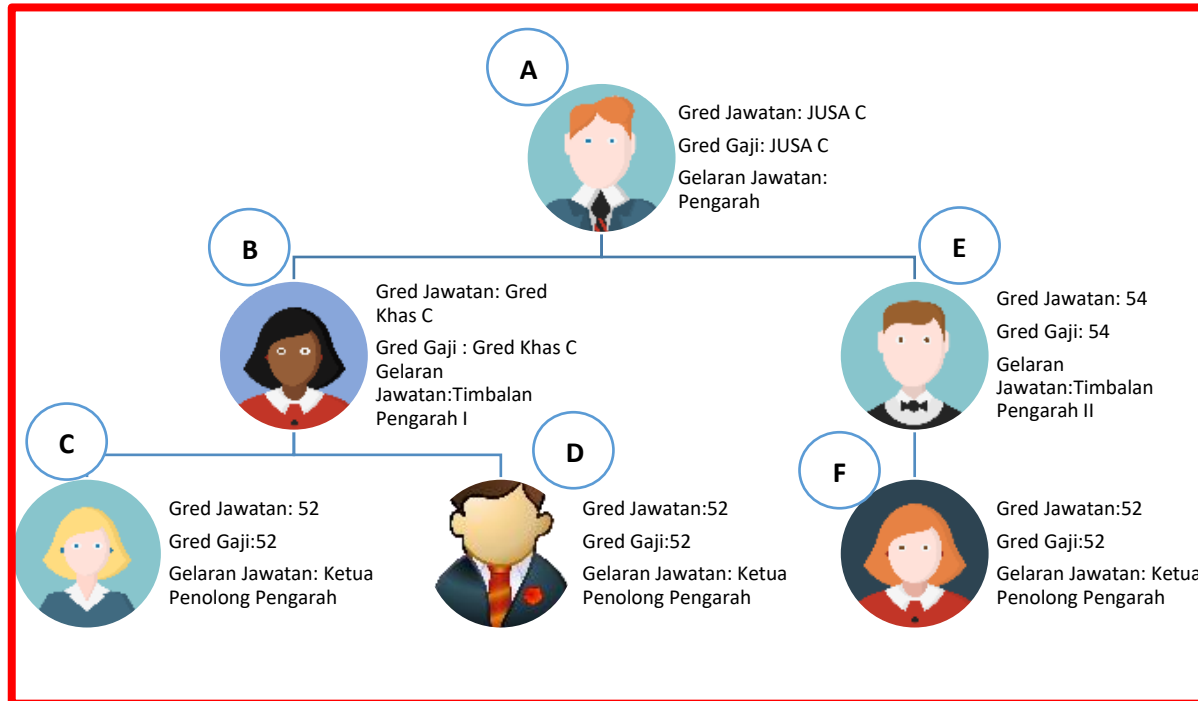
A

Gred Jawatan: JUSA C

Gred Gaji: JUSA C

Gelaran Jawatan: Pengarah

B

Gred Jawatan: Gred Khas C

Gred Gaji : Gred Khas C

Gelaran Jawatan:Timbalan Pengarah I

E

Gred Jawatan: 54

Gred Gaji: 54

Gelaran Jawatan:Timbalan Pengarah II

C

Gred Jawatan: 52

Gred Gaji:52

Gelaran Jawatan: Ketua Penolong Pengarah

D

Gred Jawatan:52

Gred Gaji:52

Gelaran Jawatan: Ketua Penolong Pengarah

F

Gred Jawatan:52

Gred Gaji:52

Gelaran Jawatan: Ketua Penolong Pengarah